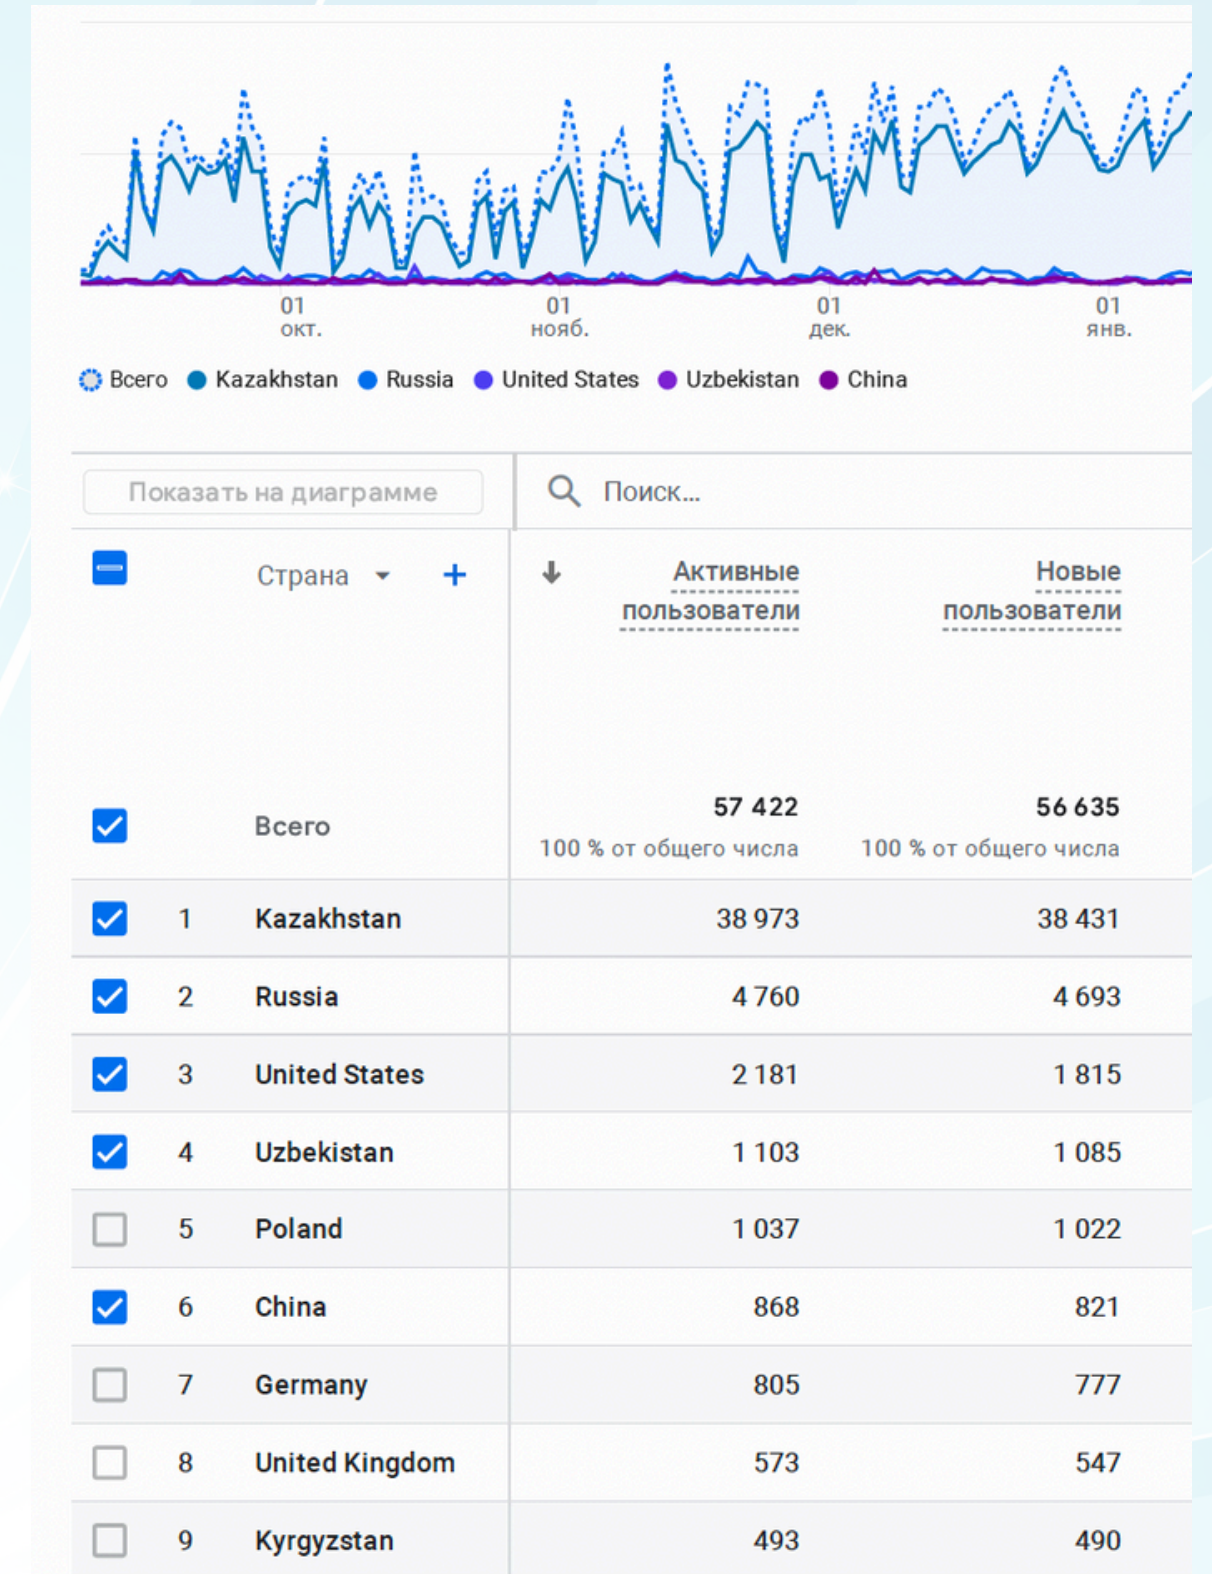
01 окт.
01 нояб.
01 дек.
01 янв.

Всего Kazakhstan Russia United States Uzbekistan China

Показать на диаграмме

Поиск...

| | | Страна + | Активные пользователи | Новые пользователи |
|---|---|---|---|---|
| | | Всего | 57 422 100 % от общего числа | 56 635 100 % от общего числа |
| | 1 | Kazakhstan | 38 973 | 38 431 |
| | 2 | Russia | 4 760 | 4 693 |
| | 3 | United States | 2 181 | 1 815 |
| | 4 | Uzbekistan | 1 103 | 1 085 |
| | 5 | Poland | 1 037 | 1 022 |
| | 6 | China | 868 | 821 |
| | 7 | Germany | 805 | 777 |
| | 8 | United Kingdom | 573 | 547 |
| | 9 | Kyrgyzstan | 493 | 490 |